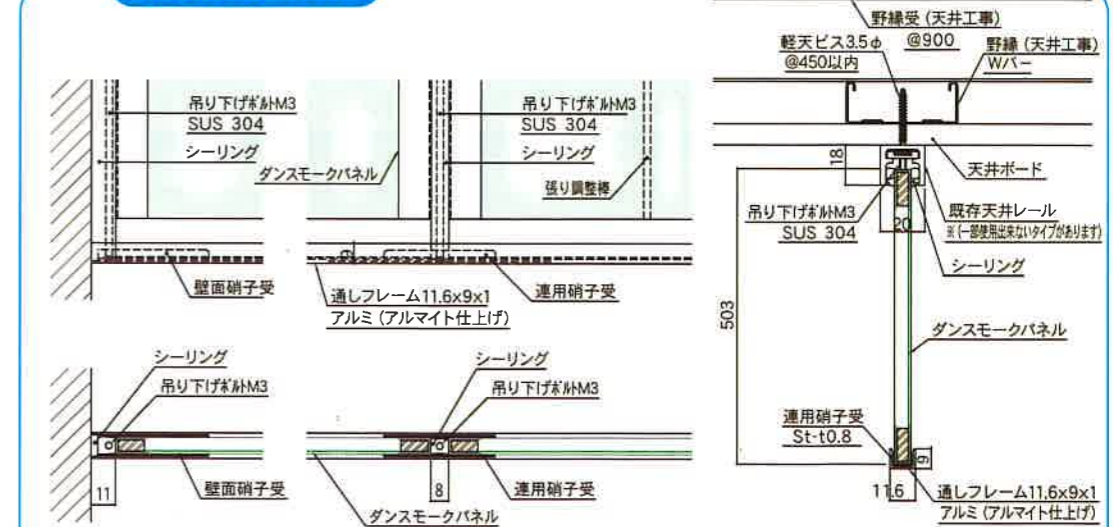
吊り下げボルトM3
SUS 304
シーリング
ダンスモークパネル
吊り下げボルトM3
SUS 304
シーリング
張り調整棒
壁面硝子受
通しフレーム11.6x9x1
アルミ（アルマイト仕上げ）
連用硝子受
シーリング
吊り下げボルトM3
11
壁面硝子受
シーリング
吊り下げボルトM3
8
連用硝子受
ダンスモークパネル
野縁受（天井工事）
@900
軽天ビス3.5φ
@450以内
野縁（天井工事）
Wバー
18
天井ボード
吊り下げボルトM3
SUS 304
20
既存天井レール
※（一部使用出来ないタイプがあります）
シーリング
503
ダンスモークパネル
連用硝子受
St-t0.8
9
11.6
通しフレーム11.6x9x1
アルミ（アルマイト仕上げ）